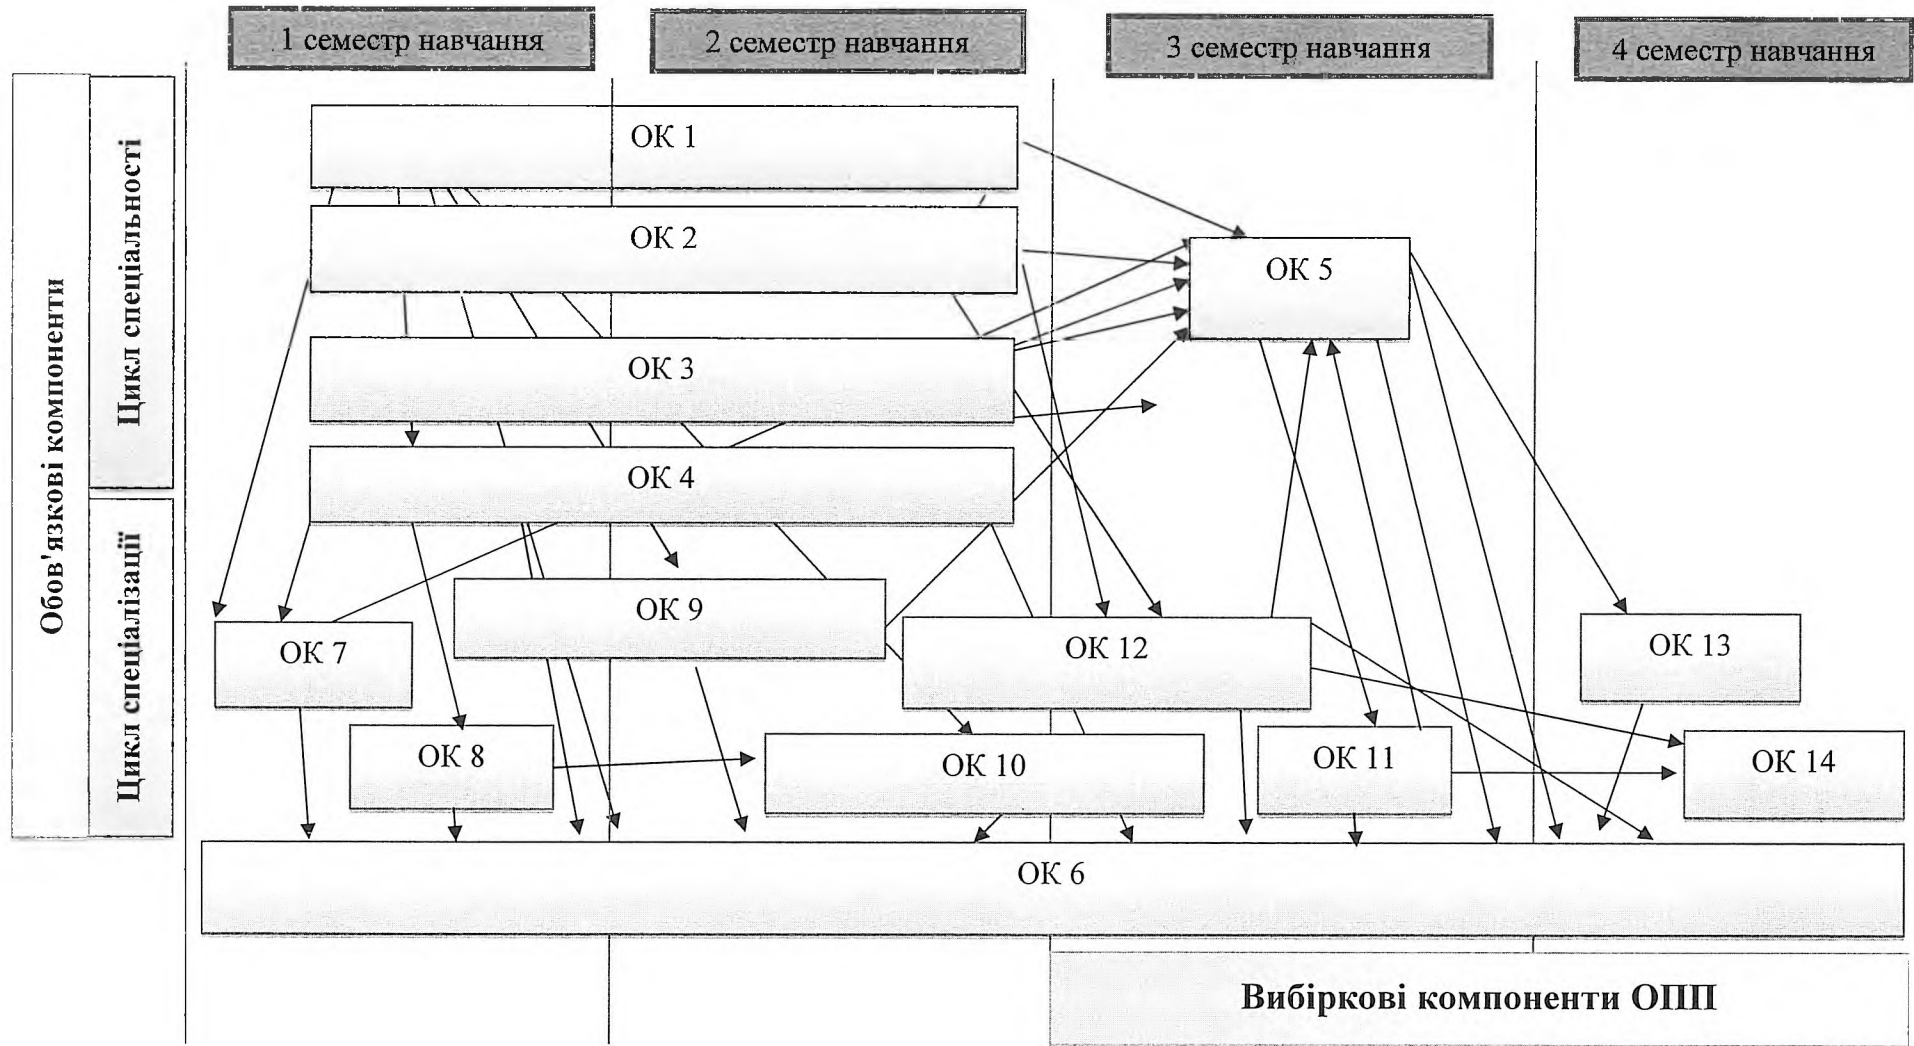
1 семестр навчання
2 семестр навчання
3 семестр навчання
4 семестр навчання

Обов'язкові компоненти
Цикл спеціальності
Цикл спеціалізації

ОК 1
ОК 2
ОК 5
ОК 3
ОК 4
ОК 9
ОК 7
ОК 12
ОК 13
ОК 8
ОК 10
ОК 11
ОК 14
ОК 6

Вибіркові компоненти ОПП